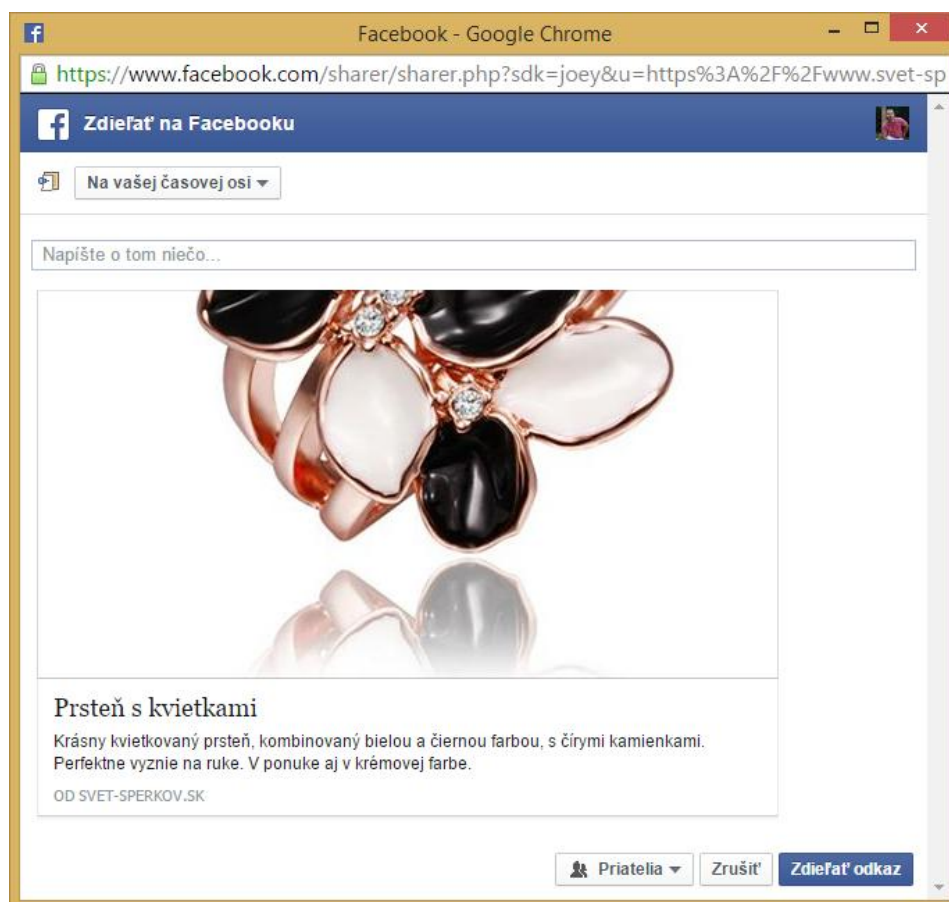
Facebook - Google Chrome

https://www.facebook.com/sharer/sharer.php?sdk=joey&u=https%3A%2F%2Fwww.svet-sp

Zdieľať na Facebooku

Na vašej časovej osi

Napíšte o tom niečo...

Prsteň s kvietkami

Krásny kvietkovaný prsteň, kombinovaný bielou a čiernou farbou, s čírymi kamienkami. Perfektne vyznie na ruke. V ponuke aj v krémovej farbe.

OD SVET-SPERKOV.SK

Priatelia

Zrušiť

Zdieľať odkaz